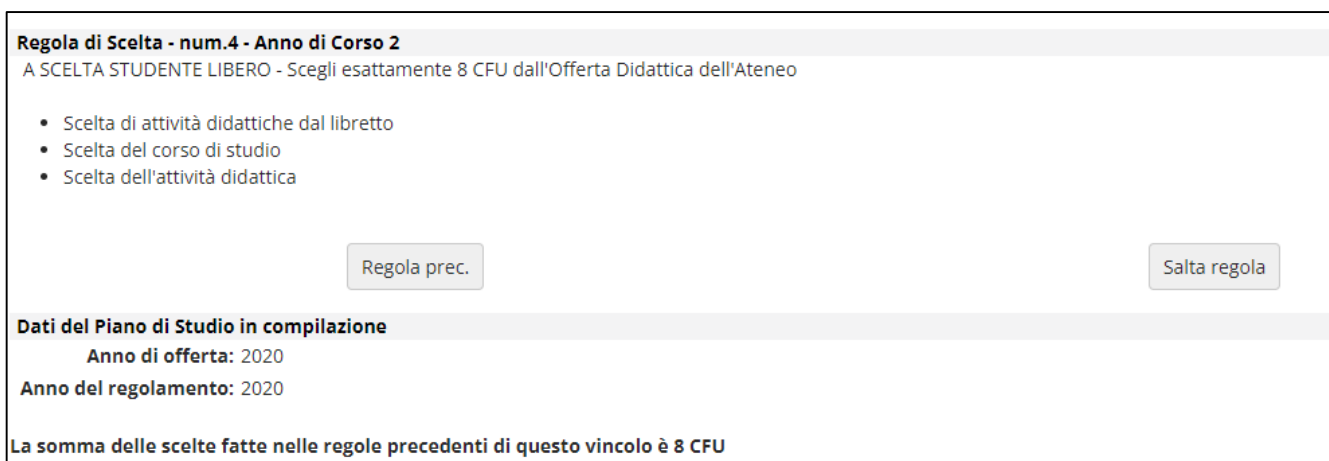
Regola di Scelta - num.4 - Anno di Corso 2
A SCELTA STUDENTE LIBERO - Scegli esattamente 8 CFU dall'Offerta Didattica dell'Ateneo

- Scelta di attività didattiche dal libretto
- Scelta del corso di studio
- Scelta dell'attività didattica

Regola prec.

Salta regola

Dati del Piano di Studio in compilazione
Anno di offerta: 2020
Anno del regolamento: 2020

La somma delle scelte fatte nelle regole precedenti di questo vincolo è 8 CFU